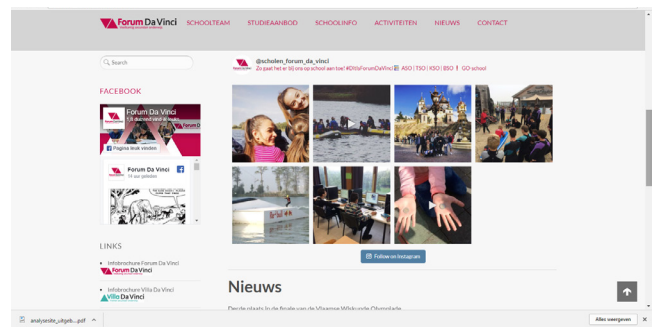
Forum Da Vinci
SCHOOLTEAM STUDIEAANBOD SCHOOLINFO ACTIVITEITEN NIEUWS CONTACT

Search

FACEBOOK

Forum Da Vinci
1,5 duizend vind-ik-leuks

Pagina leuk vinden

Forum Da Vinci
16 uur geleden

LINKS

Infobrochure Forum Da Vinci
Forum Da Vinci

Infobrochure Villa Da Vinci
Villa Da Vinci

@scholen_forum_da_vinci
Zo gaat het er 50 ons op school aan toe! #DitIsForumDaVinci ASO | TSO | KSO | BSO | GO-school

Follow on Instagram

Nieuws

Derde plaats in de finale van de Vlaamse Wiskunde Olympiade

analysesite_uitgeb....pdf

Alles weergeven